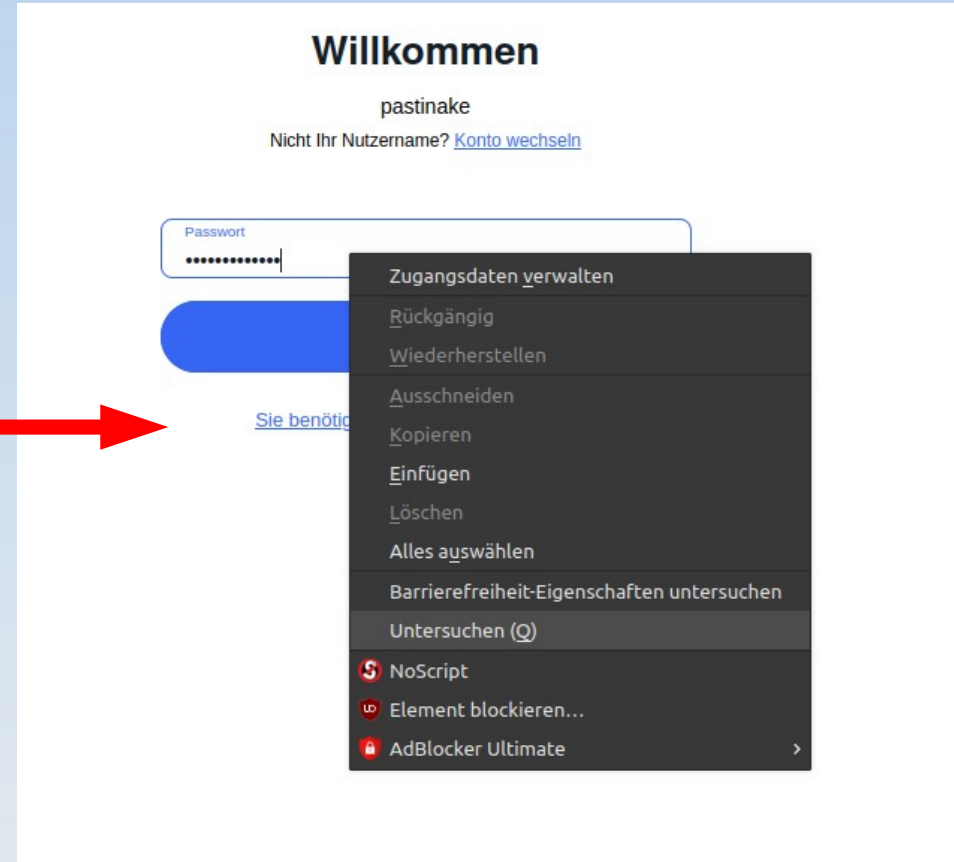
Willkommen

pastinake

Nicht Ihr Nutzername? Konto wechseln

Passwort

•••••••••••••

Sie benötig

Zugangsdaten verwalten
Rückgängig
Wiederherstellen
Ausschneiden
Kopieren
Einfügen
Löschen
Alles auswählen
Barrierefreiheit-Eigenschaften untersuchen
Untersuchen (Q)
NoScript
Element blockieren…
AdBlocker Ultimate